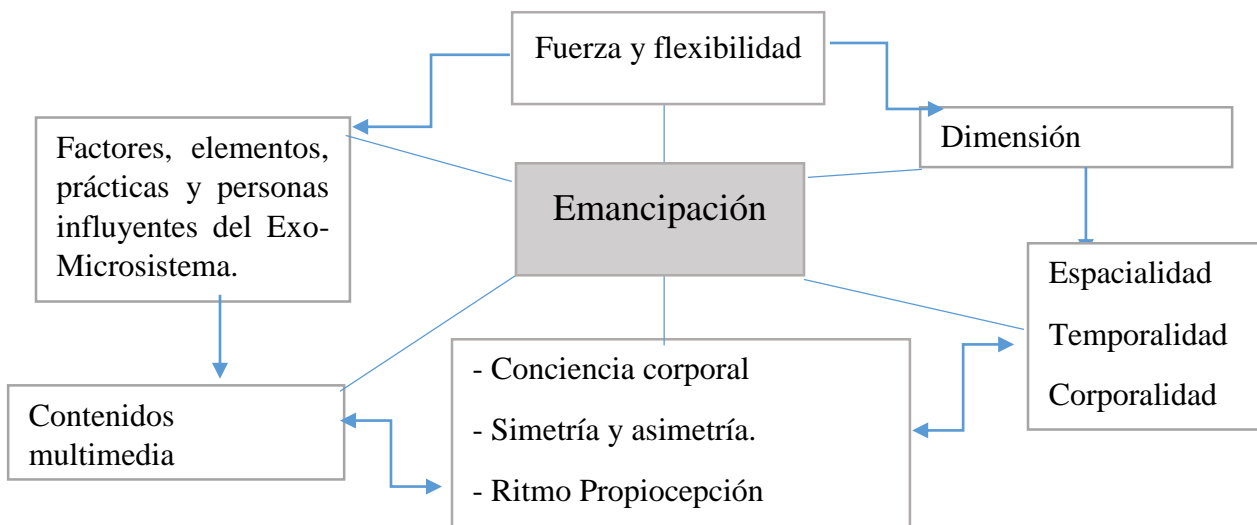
Fuerza y flexibilidad

Factores, elementos, prácticas y personas influyentes del Exo-Microsistema.

Emancipación

Dimensión

Espacialidad

Temporalidad

Corporalidad

Contenidos multimedia

- Conciencia corporal

- Simetría y asimetría.

- Ritmo Propiocepción